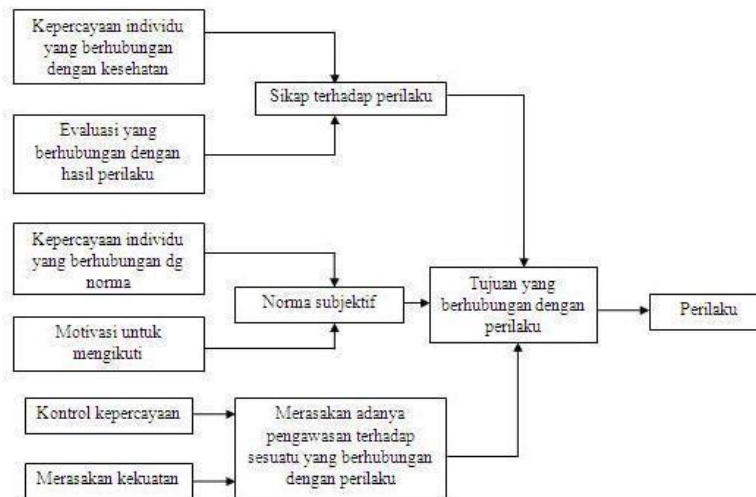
Kepercayaan individu yang berhubungan dengan kesehatan

Sikap terhadap perilaku

Evaluasi yang berhubungan dengan hasil perilaku

Kepercayaan individu yang berhubungan dg norma

Norma subjektif

Motivasi untuk mengikuti

Tujuan yang berhubungan dengan perilaku

Perilaku

Kontrol kepercayaan

Merasakan kekuatan

Merasakan adanya pengawasan terhadap sesuatu yang berhubungan dengan perilaku